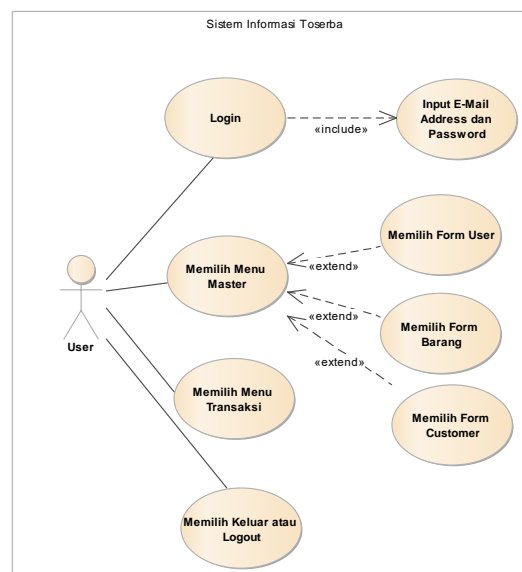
Sistem Informasi Toserba

Login

«include»

Input E-Mail Address dan Password

Memilih Form User

«extend»

Memilih Menu Master

«extend»

Memilih Form Barang

«extend»

User

Memilih Form Customer

Memilih Menu Transaksi

Memilih Keluar atau Logout